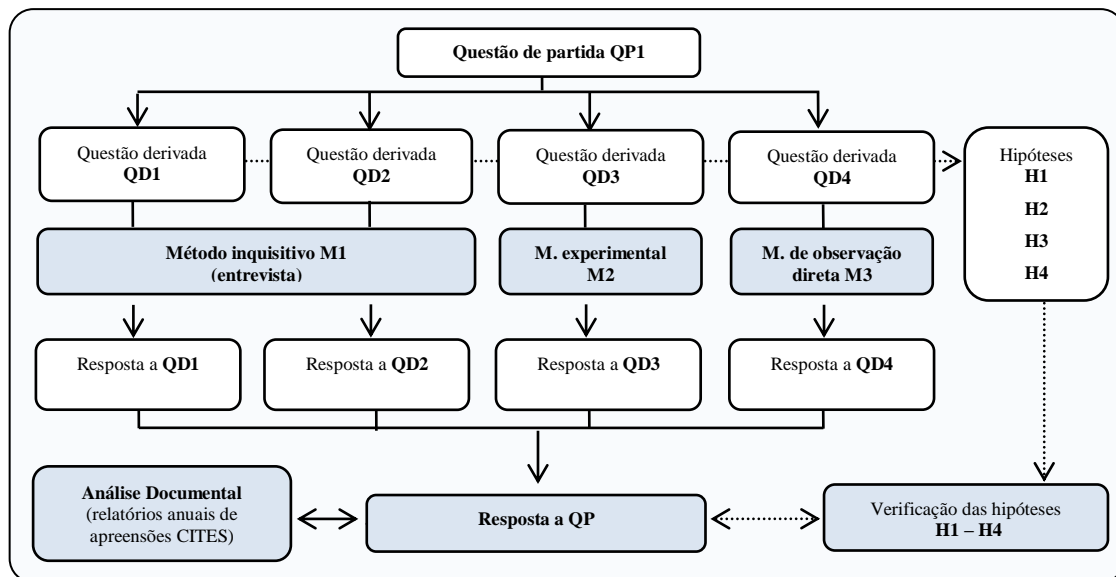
Questão de partida QP1

Questão derivada **QD1**

Questão derivada **QD2**

Questão derivada **QD3**

Questão derivada **QD4**

Hipóteses
H1
H2
H3
H4

Método inquisitivo M1 (entrevista)

M. experimental M2

M. de observação direta M3

Resposta a **QD1**

Resposta a **QD2**

Resposta a **QD3**

Resposta a **QD4**

**Análise Documental** (relatórios anuais de apreensões CITES)

Resposta a QP

Verificação das hipóteses **H1 – H4**